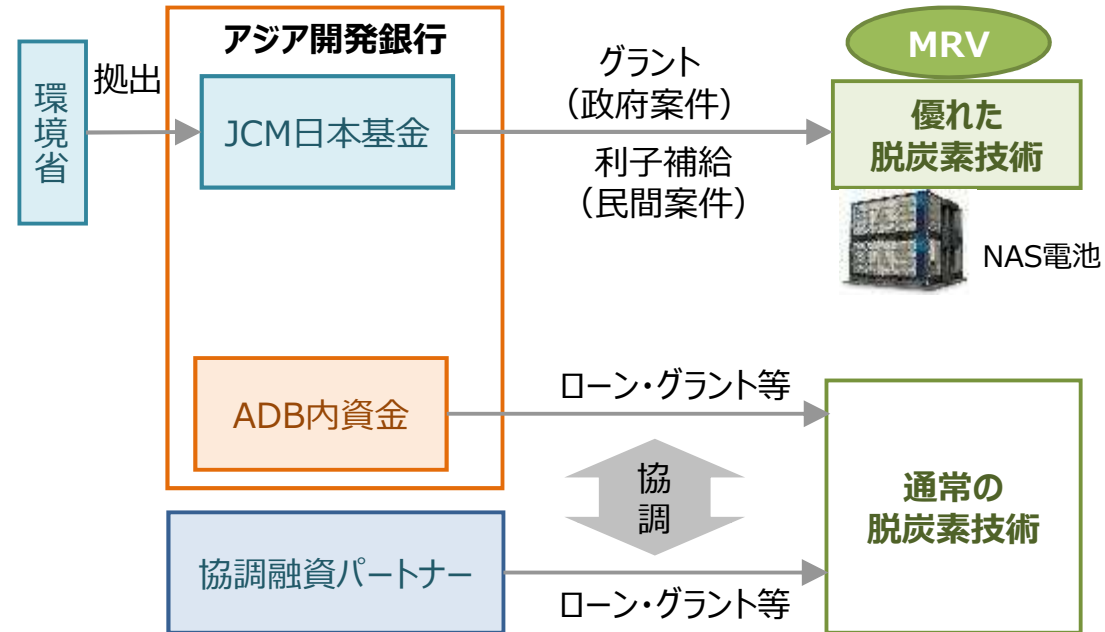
環境省

拠出

アジア開発銀行

JCM日本基金

ADB内資金

協調融資パートナー

グラント
（政府案件）

利子補給
（民間案件）

MRV

優れた脱炭素技術

NAS電池

ローン・グラント等

協調

ローン・グラント等

通常の脱炭素技術